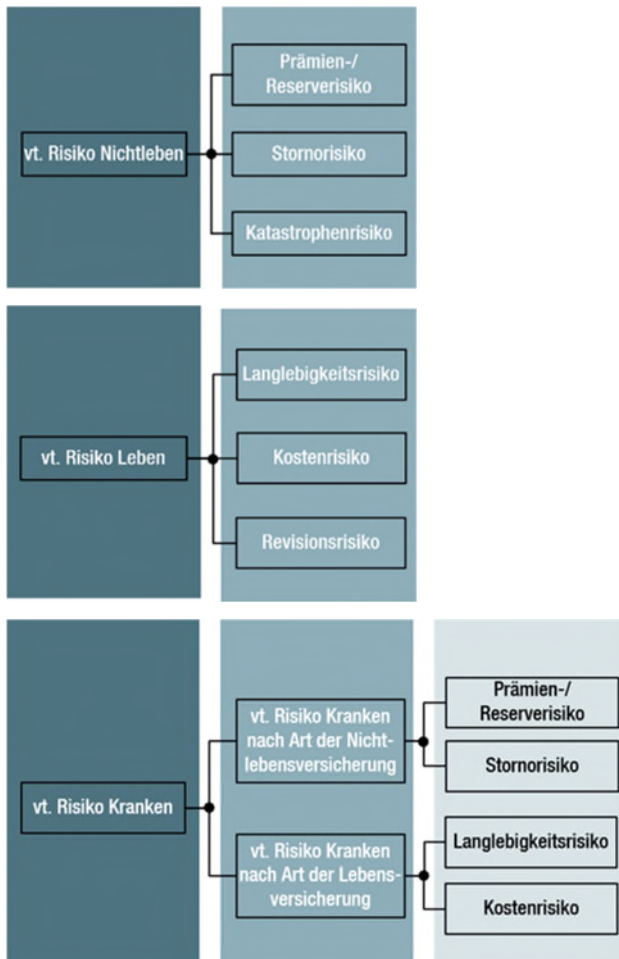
vt. Risiko Nichtleben

Prämien-/ Reserverisiko

Stornorisiko

Katastrophenrisiko

vt. Risiko Leben

Langlebigkeitsrisiko

Kostenrisiko

Revisionsrisiko

vt. Risiko Kranken

vt. Risiko Kranken nach Art der Nichtlebensversicherung

Prämien-/ Reserverisiko

Stornorisiko

vt. Risiko Kranken nach Art der Lebensversicherung

Langlebigkeitsrisiko

Kostenrisiko